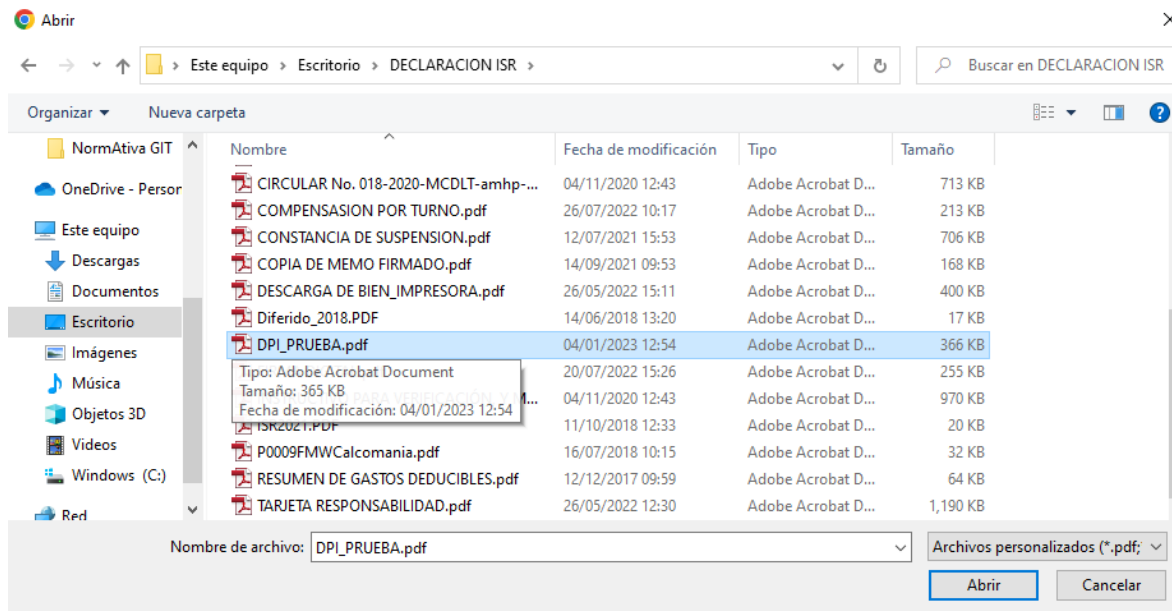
Abrir

Este equipo › Escritorio › DECLARACION ISR ›

Buscar en DECLARACION ISR

Organizar ▾ Nueva carpeta

NormAtiva GIT
OneDrive - Persor
Este equipo
Descargas
Documentos
Escritorio
Imágenes
Música
Objetos 3D
Videos
Windows (C:)
Red

| Nombre | Fecha de modificación | Tipo | Tamaño |
|---|---|---|---|
| CIRCULAR No. 018-2020-MCDLT-amhp-... | 04/11/2020 12:43 | Adobe Acrobat D... | 713 KB |
| COMPENSASION POR TURNO.pdf | 26/07/2022 10:17 | Adobe Acrobat D... | 213 KB |
| CONSTANCIA DE SUSPENSION.pdf | 12/07/2021 15:53 | Adobe Acrobat D... | 706 KB |
| COPIA DE MEMO FIRMADO.pdf | 14/09/2021 09:53 | Adobe Acrobat D... | 168 KB |
| DESCARGA DE BIEN_IMPRESORA.pdf | 26/05/2022 15:11 | Adobe Acrobat D... | 400 KB |
| Diferido_2018.PDF | 14/06/2018 13:20 | Adobe Acrobat D... | 17 KB |
| DPI_PRUEBA.pdf | 04/01/2023 12:54 | Adobe Acrobat D... | 366 KB |
| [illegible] | 20/07/2022 15:26 | Adobe Acrobat D... | 255 KB |
| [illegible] PARA VERIFICACIÓN Y M... | 04/11/2020 12:43 | Adobe Acrobat D... | 970 KB |
| ISR2021.PDF | 11/10/2018 12:33 | Adobe Acrobat D... | 20 KB |
| P0009FMWCalcomania.pdf | 16/07/2018 10:15 | Adobe Acrobat D... | 32 KB |
| RESUMEN DE GASTOS DEDUCIBLES.pdf | 12/12/2017 09:59 | Adobe Acrobat D... | 64 KB |
| TARJETA RESPONSABILIDAD.pdf | 26/05/2022 12:30 | Adobe Acrobat D... | 1,190 KB |

Tipo: Adobe Acrobat Document
Tamaño: 365 KB
Fecha de modificación: 04/01/2023 12:54

Nombre de archivo: DPI_PRUEBA.pdf
Archivos personalizados (*.pdf;
Abrir
Cancelar